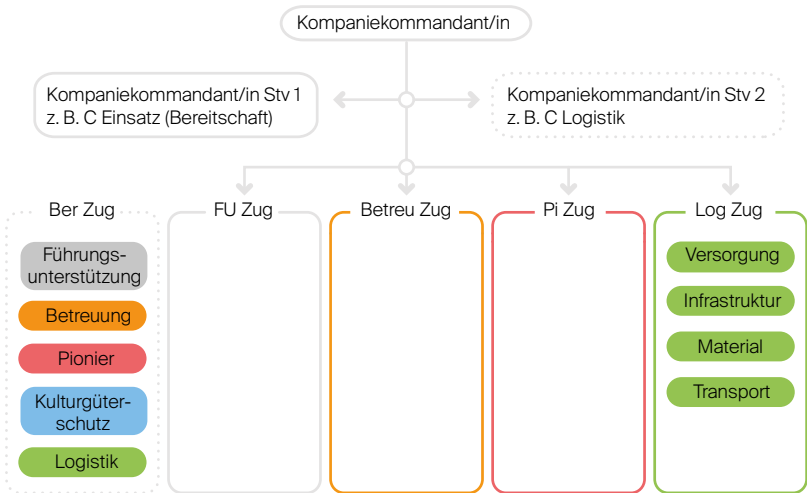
Kompaniekommandant/in

Kompaniekommandant/in Stv 1
z. B. C Einsatz (Bereitschaft)

Kompaniekommandant/in Stv 2
z. B. C Logistik

Ber Zug

Führungsunterstützung

Betreuung

Pionier

Kulturgüterschutz

Logistik

FU Zug

Betreu Zug

Pi Zug

Log Zug

Versorgung

Infrastruktur

Material

Transport